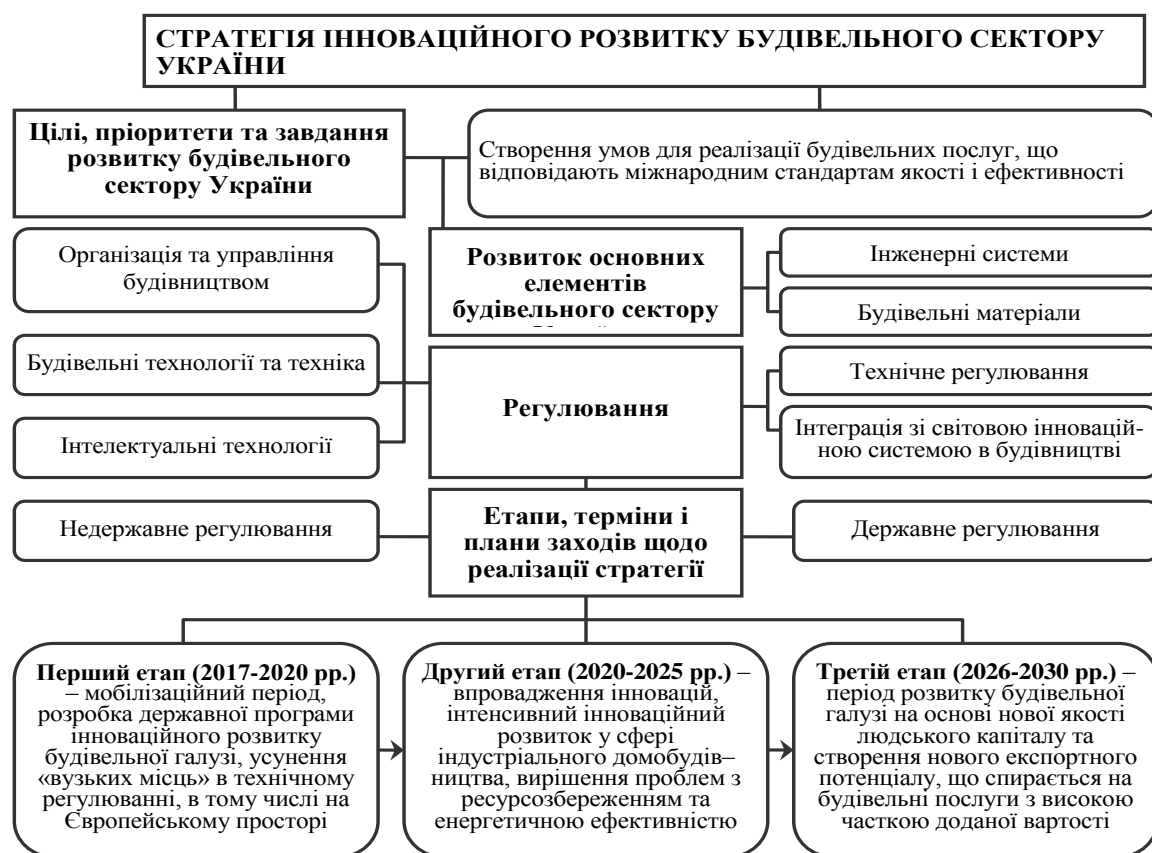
СТРАТЕГІЯ ІННОВАЦІЙНОГО РОЗВИТКУ БУДІВЕЛЬНОГО СЕКТОРУ УКРАЇНИ

Цілі, пріоритети та завдання розвитку будівельного сектору України

Створення умов для реалізації будівельних послуг, що відповідають міжнародним стандартам якості і ефективності

Організація та управління будівництвом

Розвиток основних елементів будівельного сектору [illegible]

Інженерні системи

Будівельні матеріали

Будівельні технології та техніка

Регулювання

Технічне регулювання

Інтелектуальні технології

Інтеграція зі світовою інноваційною системою в будівництві

Недержавне регулювання

Етапи, терміни і плани заходів щодо реалізації стратегії

Державне регулювання

Перший етап (2017-2020 рр.) – мобілізаційний період, розробка державної програми інноваційного розвитку будівельної галузі, усунення «вузьких місць» в технічному регулюванні, в тому числі на Європейському просторі

Другий етап (2020-2025 рр.) – впровадження інновацій, інтенсивний інноваційний розвиток у сфері індустріального домобудів–ництва, вирішення проблем з ресурсозбереженням та енергетичною ефективністю

Третій етап (2026-2030 рр.) – період розвитку будівельної галузі на основі нової якості людського капіталу та створення нового експортного потенціалу, що спирається на будівельні послуги з високою часткою доданої вартості